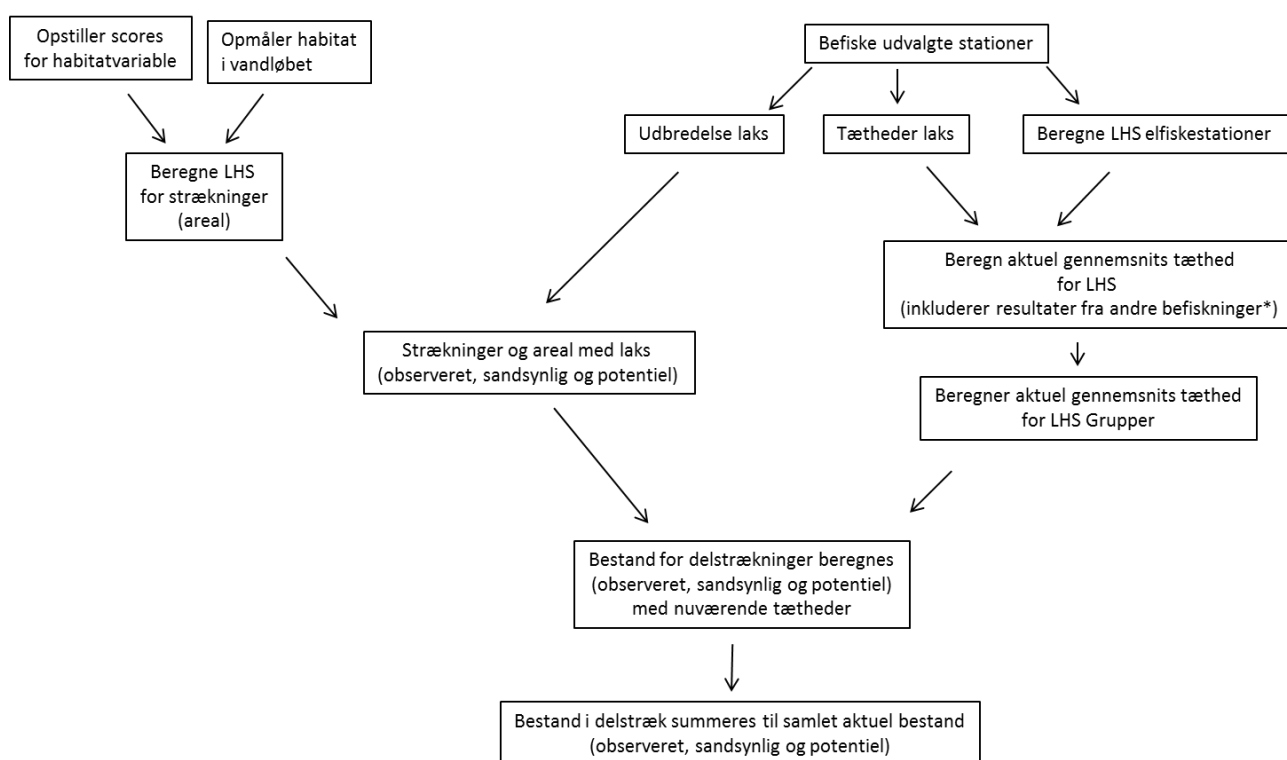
Opstiller scores for habitatvariable

Opmåler habitat i vandløbet

Befiske udvalgte stationer

Udbredelse laks

Tætheder laks

Beregne LHS elfiskestationer

Beregne LHS for strækninger (areal)

Beregn aktuel gennemsnits tæthed for LHS (inkluderer resultater fra andre befiskninger*)

Strækninger og areal med laks (observeret, sandsynlig og potentiel)

Beregner aktuel gennemsnits tæthed for LHS Grupper

Bestand for delstrækninger beregnes (observeret, sandsynlig og potentiel) med nuværende tætheder

Bestand i delstræk summeres til samlet aktuel bestand (observeret, sandsynlig og potentiel)